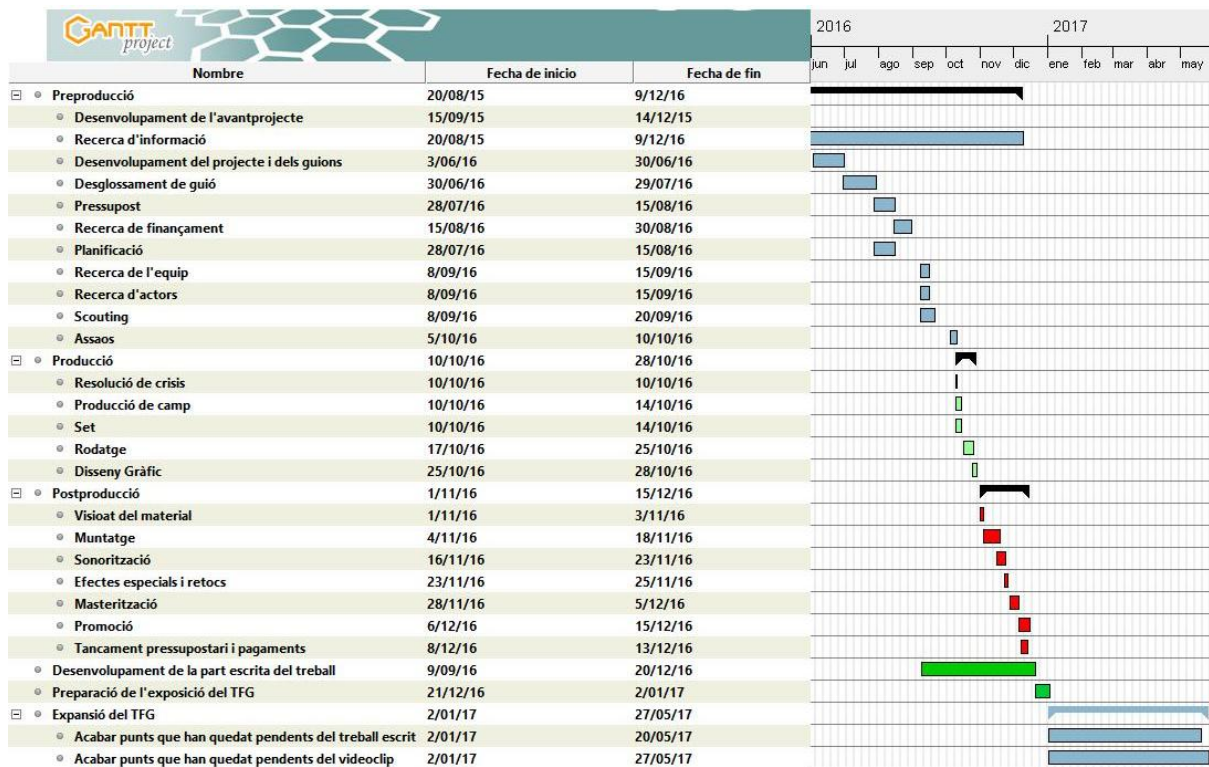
GANTT project

| Nombre | Fecha de inicio | Fecha de fin |
|---|---|---|
| Preproducció | 20/08/15 | 9/12/16 |
| Desenvolupament de l'avantprojecte | 15/09/15 | 14/12/15 |
| Recerca d'informació | 20/08/15 | 9/12/16 |
| Desenvolupament del projecte i dels guions | 3/06/16 | 30/06/16 |
| Desglossament de guió | 30/06/16 | 29/07/16 |
| Pressupost | 28/07/16 | 15/08/16 |
| Recerca de finançament | 15/08/16 | 30/08/16 |
| Planificació | 28/07/16 | 15/08/16 |
| Recerca de l'equip | 8/09/16 | 15/09/16 |
| Recerca d'actors | 8/09/16 | 15/09/16 |
| Scouting | 8/09/16 | 20/09/16 |
| Assaos | 5/10/16 | 10/10/16 |
| Producció | 10/10/16 | 28/10/16 |
| Resolució de crisis | 10/10/16 | 10/10/16 |
| Producció de camp | 10/10/16 | 14/10/16 |
| Set | 10/10/16 | 14/10/16 |
| Rodatge | 17/10/16 | 25/10/16 |
| Disseny Gràfic | 25/10/16 | 28/10/16 |
| Postproducció | 1/11/16 | 15/12/16 |
| Visioat del material | 1/11/16 | 3/11/16 |
| Muntatge | 4/11/16 | 18/11/16 |
| Sonorització | 16/11/16 | 23/11/16 |
| Efectes especials i retocs | 23/11/16 | 25/11/16 |
| Masterització | 28/11/16 | 5/12/16 |
| Promoció | 6/12/16 | 15/12/16 |
| Tancament pressupostari i pagaments | 8/12/16 | 13/12/16 |
| Desenvolupament de la part escrita del treball | 9/09/16 | 20/12/16 |
| Preparació de l'exposició del TFG | 21/12/16 | 2/01/17 |
| Expansió del TFG | 2/01/17 | 27/05/17 |
| Acabar punts que han quedat pendents del treball escrit | 2/01/17 | 20/05/17 |
| Acabar punts que han quedat pendents del videoclip | 2/01/17 | 27/05/17 |

2016 2017
jun jul ago sep oct nov dic ene feb mar abr may